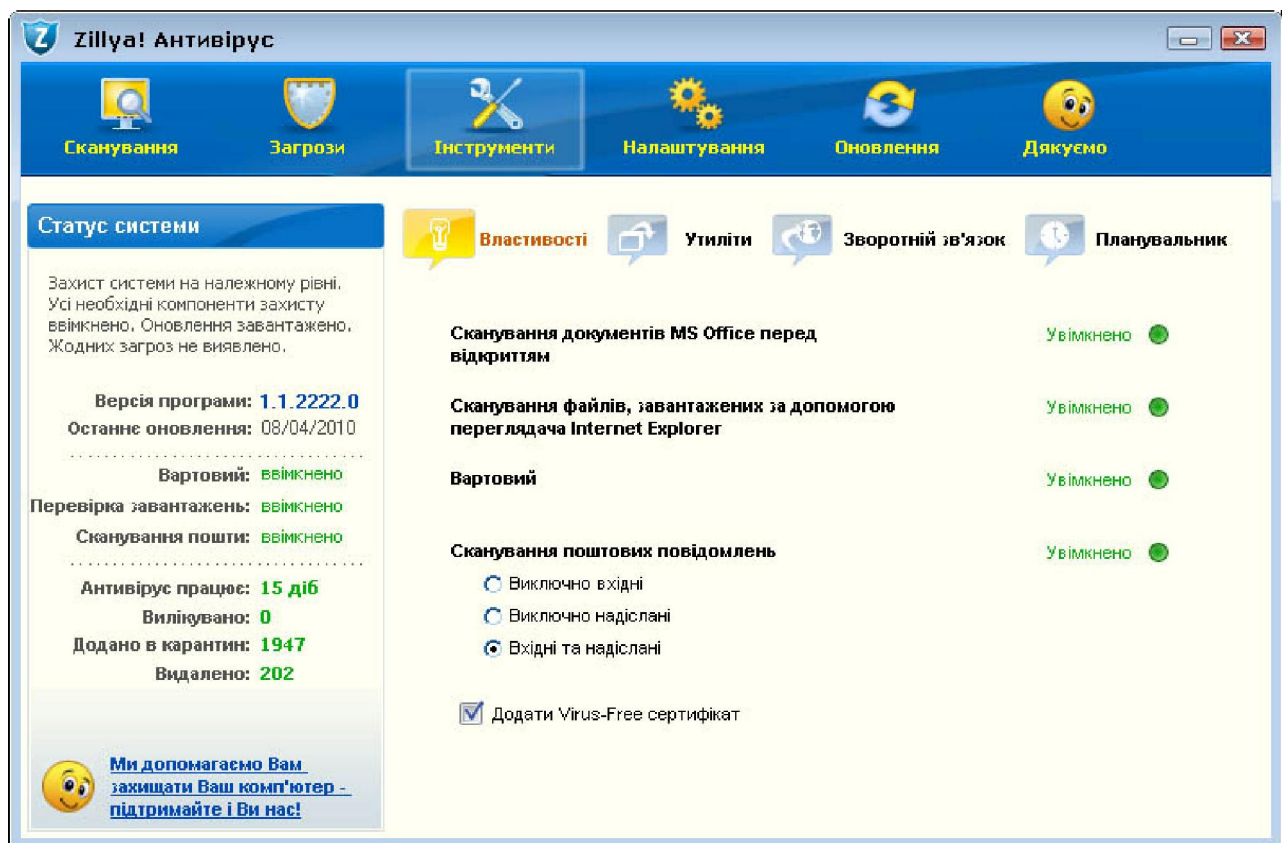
Zillya! Антивірус

Сканування
Загрози
Інструменти
Налаштування
Оновлення
Дякуємо

Статус системи

Захист системи на належному рівні. Усі необхідні компоненти захисту ввімкнено. Оновлення завантажено. Жодних загроз не виявлено.

Версія програми: 1.1.2222.0
Останнє оновлення: 08/04/2010

Вартовий: ввімкнено
Перевірка завантажень: ввімкнено
Сканування пошти: ввімкнено

Антивірус працює: 15 діб
Вилікувано: 0
Додано в карантин: 1947
Видалено: 202

Ми допомагаємо Вам захищати Ваш комп'ютер - підтримайте і Ви нас!

Властивості
Утиліти
Зворотній зв'язок
Планувальник

Сканування документів MS Office перед відкриттям
Увімкнено

Сканування файлів, завантажених за допомогою переглядача Internet Explorer
Увімкнено

Вартовий
Увімкнено

Сканування поштових повідомлень
Увімкнено

Виключно вхідні
Виключно надіслані
Вхідні та надіслані

Додати Virus-Free сертифікат